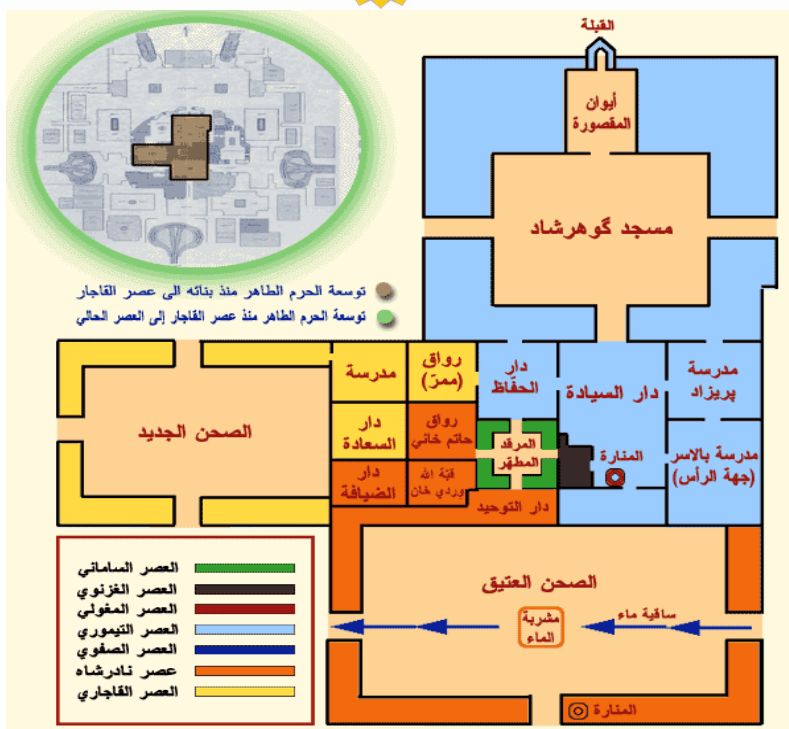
القبلة

أيوان المقصورة

مسجد گوهرشاد

توسعة الحرم الطاهر منذ بنائه الى عصر القاجار

توسعة الحرم الطاهر منذ عصر القاجار إلى العصر الحالي

مدرسة

رواق (ممز)

دار الحفاظ

دار السيادة

مدرسة پريزاد

الصحن الجديد

دار السعادة

رواق حاتم خاني

المرقد المطهر

المنارة

مدرسة بالاسر (جهة الرأس)

دار الضيافة

قبة الله وردي خان

دار التوحيد

العصر السامانى

العصر الغزنوي

العصر المغولي

العصر التيموري

العصر الصفوي

عصر نادرشاه

العصر القاجاري

الصحن العتيق

ساقية ماء

مشربة الماء

المنارة